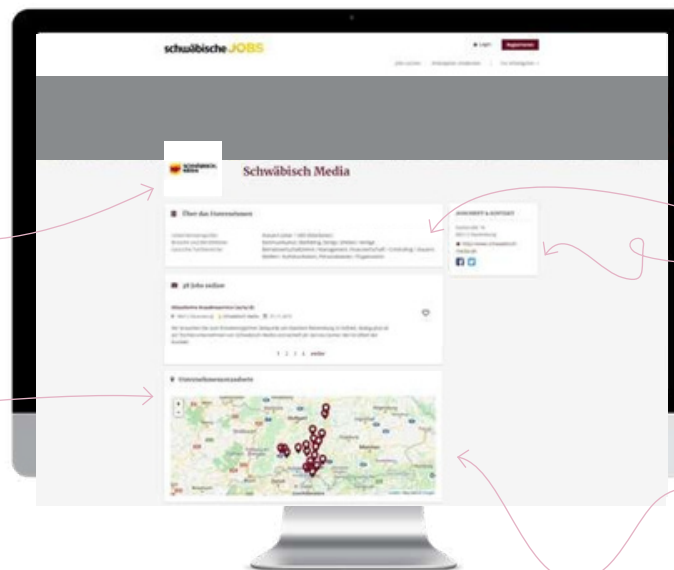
schwäbische JOBS

Login Registrieren

Jobs suchen | Anzeigen inserieren | Für Arbeitgeber

SCHWÄBISCH MEDIA

Schwäbisch Media

Über das Unternehmen

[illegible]

ANSCHRIFT & KONTAKT

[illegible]

98 Jobs online

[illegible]

1 2 3 4 weiter

Unternehmensstandorte